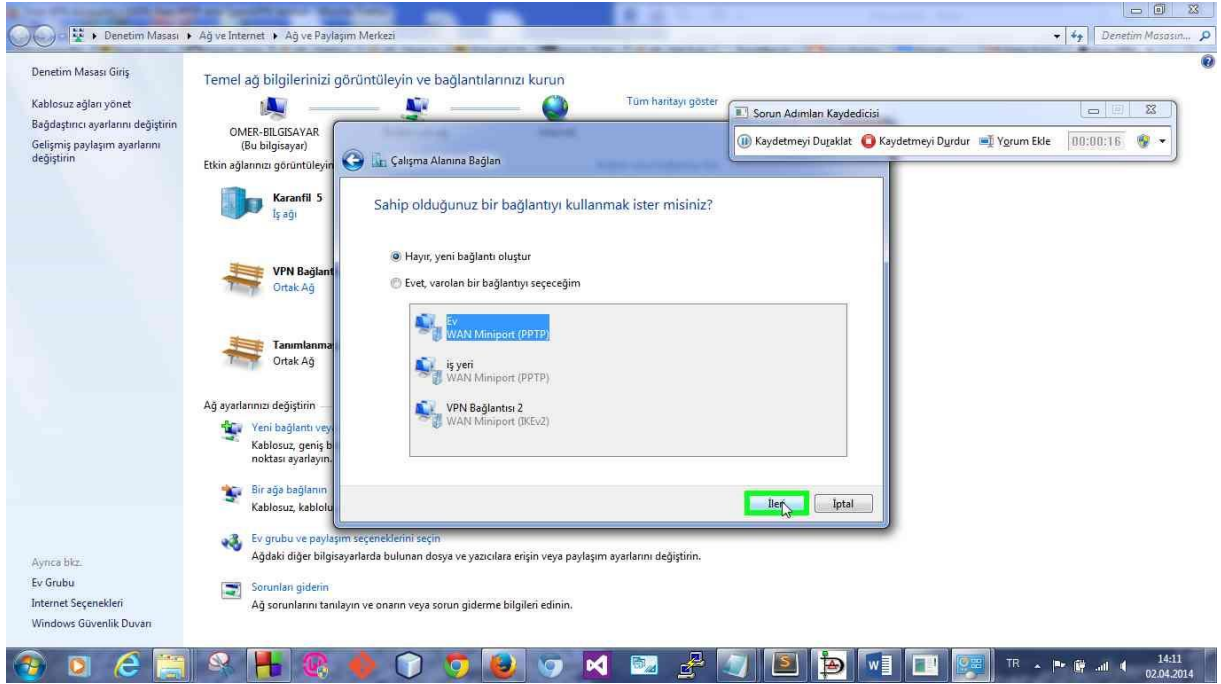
Denetim Masası ▸ Ağ ve Internet ▸ Ağ ve Paylaşım Merkezi

Denetim Masasın...

Denetim Masası Giriş

Kablosuz ağları yönet

Bağdaştırıcı ayarlarını değiştirin

Gelişmiş paylaşım ayarlarını değiştirin

Temel ağ bilgilerinizi görüntüleyin ve bağlantılarınızı kurun

Tüm haritayı göster

OMER-BILGISAYAR (Bu bilgisayar)

Etkin ağlarınızı görüntüleyin

Karanfil 5
İş ağı

VPN Bağlant
Ortak Ağ

Tanımlanma
Ortak Ağ

Ağ ayarlarınızı değiştirin

Yeni bağlantı vey
Kablosuz, geniş b noktası ayarlayın.

Bir ağa bağlanın
Kablosuz, kablolu

Ev grubu ve paylaşım seçeneklerini seçin
Ağdaki diğer bilgisayarlarda bulunan dosya ve yazıcılara erişin veya paylaşım ayarlarını değiştirin.

Sorunları giderin
Ağ sorunlarını tanılayın ve onarın veya sorun giderme bilgileri edinin.

Ayrıca bkz.
Ev Grubu
Internet Seçenekleri
Windows Güvenlik Duvarı

Sorun Adımları Kaydedicisi
Kaydetmeyi Duraklat
Kaydetmeyi Durdur
Yorum Ekle
00:00:16

Çalışma Alanına Bağlan

Sahip olduğunuz bir bağlantıyı kullanmak ister misiniz?

Hayır, yeni bağlantı oluştur

Evet, varolan bir bağlantıyı seçeceğim

Ev
WAN Miniport (PPTP)

iş yeri
WAN Miniport (PPTP)

VPN Bağlantısı 2
WAN Miniport (IKEv2)

İleri
İptal

TR
14:11
02.04.2014